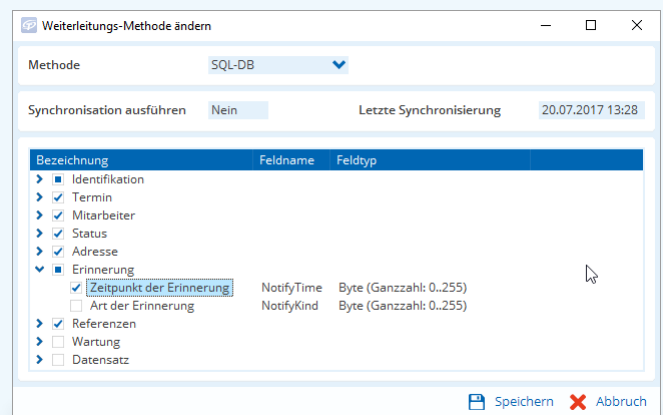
Weiterleitungs-Methode ändern

Methode SQL-DB

Synchronisation ausführen Nein

Letzte Synchronisierung 20.07.2017 13:28

| Bezeichnung | Feldname | Feldtyp |
|---|---|---|
| Identifikation | | |
| Termin | | |
| Mitarbeiter | | |
| Status | | |
| Adresse | | |
| Erinnerung | | |
| Zeitpunkt der Erinnerung | NotifyTime | Byte (Ganzzahl: 0..255) |
| Art der Erinnerung | NotifyKind | Byte (Ganzzahl: 0..255) |
| Referenzen | | |
| Wartung | | |
| Datensatz | | |

Speichern Abbruch